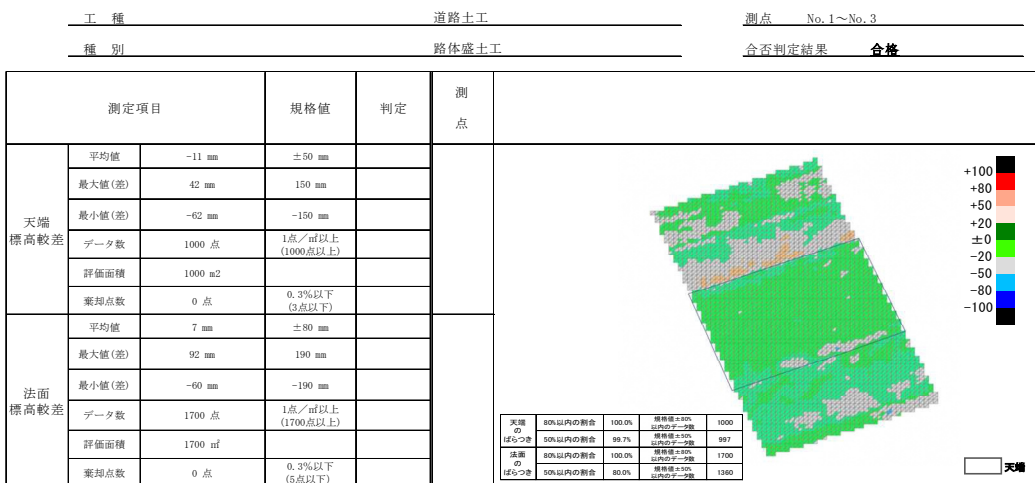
工　種　　道路土工　　測点　No.1～No.3

種　別　　路体盛土工　　合否判定結果　**合格**

| 測定項目 | | | 規格値 | 判定 | 測点 |
|---|---|---|---|---|---|
| 天端標高較差 | 平均値 | −11 mm | ±50 mm | | |
| | 最大値(差) | 42 mm | 150 mm | | |
| | 最小値(差) | −62 mm | −150 mm | | |
| | データ数 | 1000 点 | 1点／㎡以上 (1000点以上) | | |
| | 評価面積 | 1000 m2 | | | |
| | 棄却点数 | 0 点 | 0.3%以下 (3点以下) | | |
| 法面標高較差 | 平均値 | 7 mm | ±80 mm | | |
| | 最大値(差) | 92 mm | 190 mm | | |
| | 最小値(差) | −60 mm | −190 mm | | |
| | データ数 | 1700 点 | 1点／㎡以上 (1700点以上) | | |
| | 評価面積 | 1700 ㎡ | | | |
| | 棄却点数 | 0 点 | 0.3%以下 (5点以下) | | |

+100
+80
+50
+20
±0
−20
−50
−80
−100

| 天端のばらつき | 80%以内の割合 | 100.0% | 規格値±80%以内のデータ数 | 1000 |
|---|---|---|---|---|
| | 50%以内の割合 | 99.7% | 規格値±50%以内のデータ数 | 997 |
| 法面のばらつき | 80%以内の割合 | 100.0% | 規格値±80%以内のデータ数 | 1700 |
| | 50%以内の割合 | 80.0% | 規格値±50%以内のデータ数 | 1360 |

天端